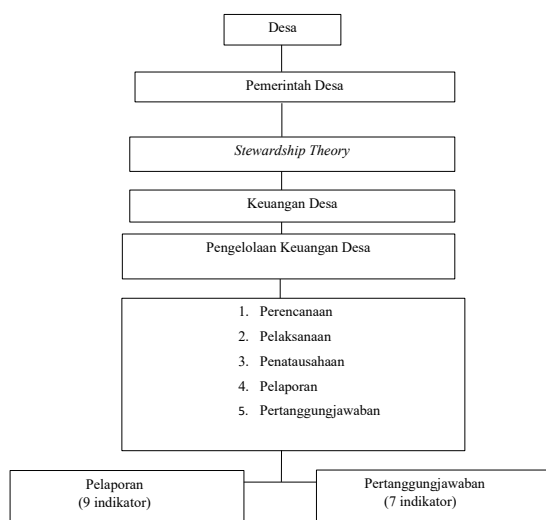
Desa

Pemerintah Desa

*Stewardship Theory*

Keuangan Desa

Pengelolaan Keuangan Desa

1. Perencanaan
2. Pelaksanaan
3. Penatausahaan
4. Pelaporan
5. Pertanggungjawaban

Pelaporan
(9 indikator)

Pertanggungjawaban
(7 indikator)